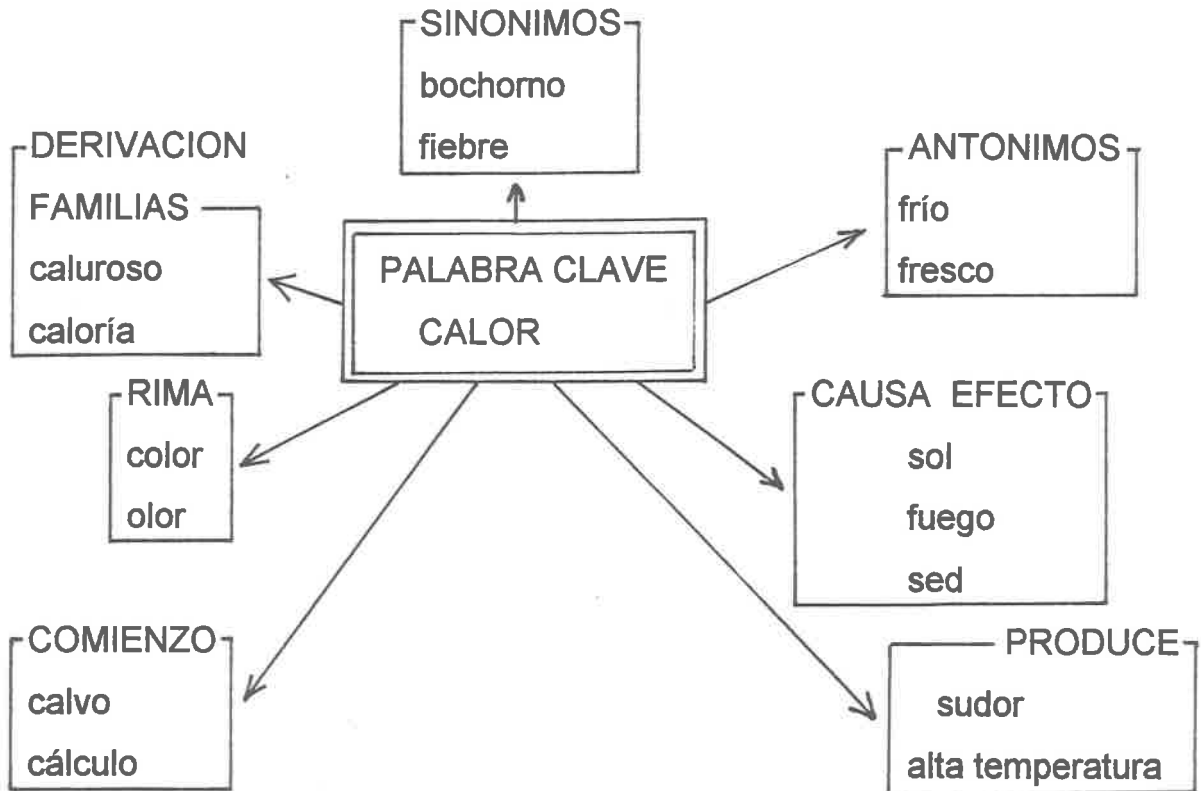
SINONIMOS
bochorno
fiebre

DERIVACION
FAMILIAS
caluroso
caloría

PALABRA CLAVE
CALOR

ANTONIMOS
frío
fresco

RIMA
color
olor

CAUSA EFECTO
sol
fuego
sed

COMIENZO
calvo
cálculo

PRODUCE
sudor
alta temperatura